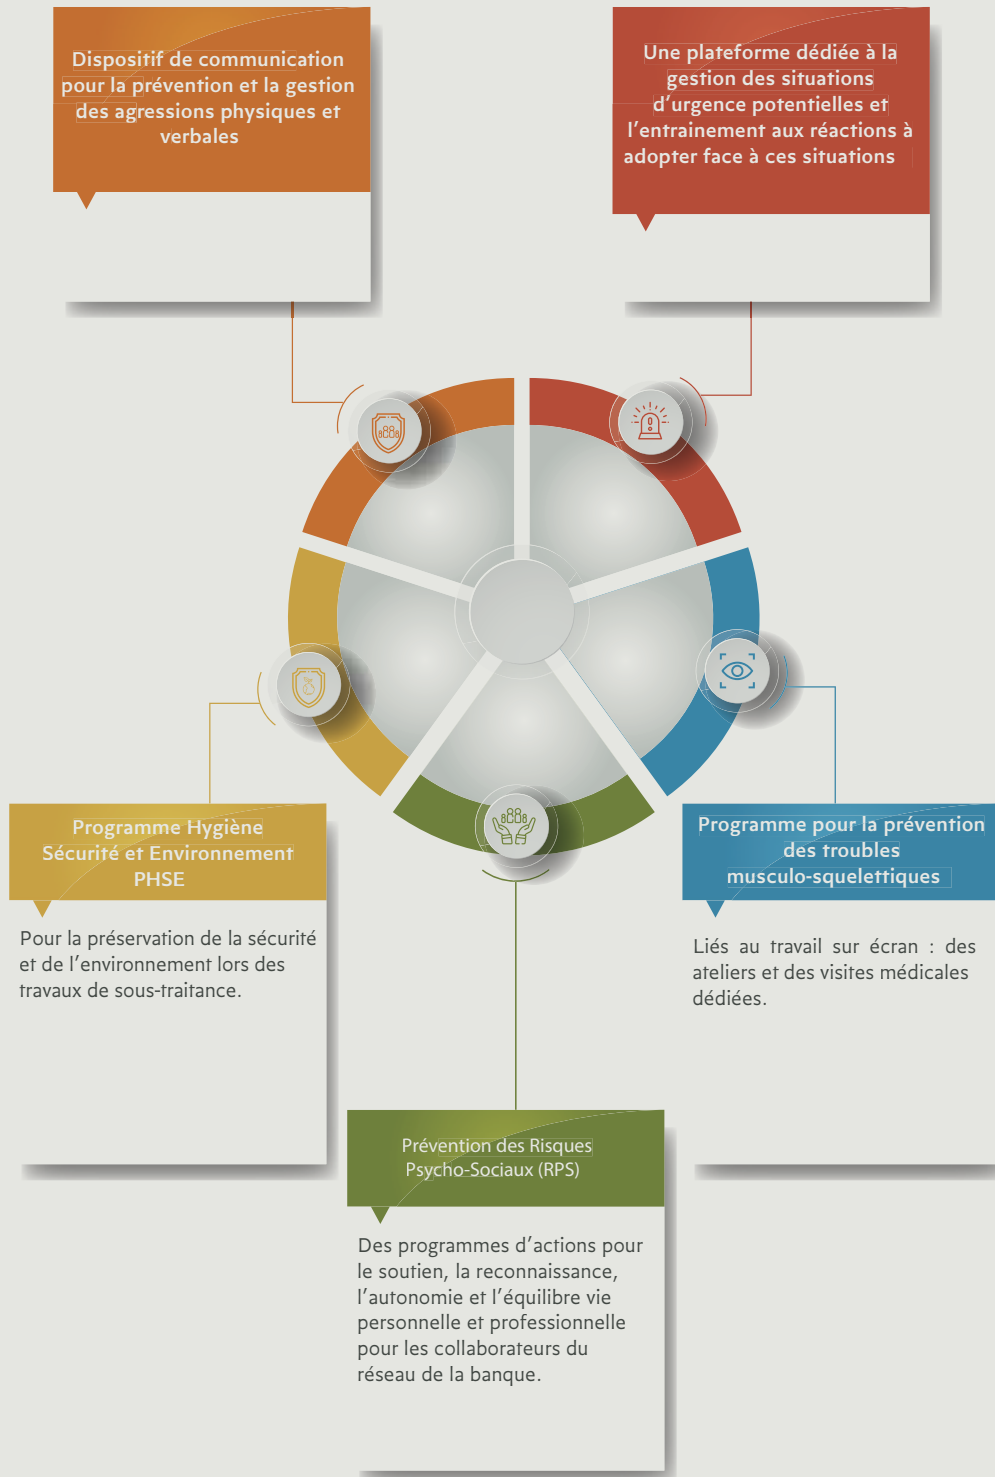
Dispositif de communication pour la prévention et la gestion des agressions physiques et verbales

Une plateforme dédiée à la gestion des situations d'urgence potentielles et l'entrainement aux réactions à adopter face à ces situations

Programme Hygiène Sécurité et Environnement PHSE

Pour la préservation de la sécurité et de l'environnement lors des travaux de sous-traitance.

Programme pour la prévention des troubles musculo-squelettiques

Liés au travail sur écran : des ateliers et des visites médicales dédiées.

Prévention des Risques Psycho-Sociaux (RPS)

Des programmes d'actions pour le soutien, la reconnaissance, l'autonomie et l'équilibre vie personnelle et professionnelle pour les collaborateurs du réseau de la banque.